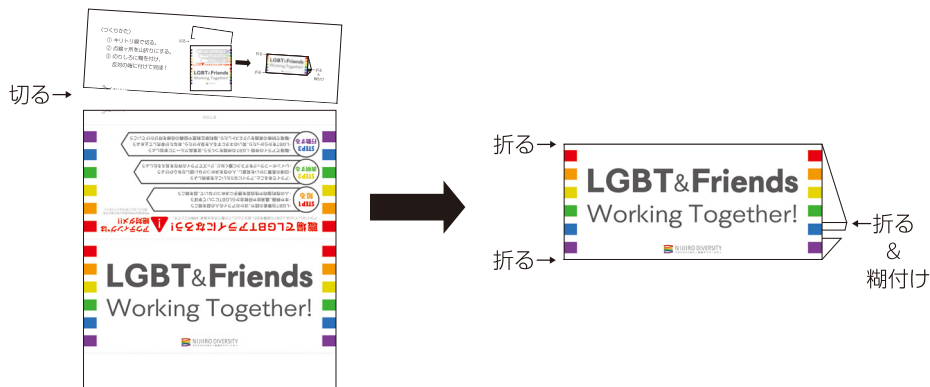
〈つくりかた〉
① キリトリ線で切る。
② 点線ヶ所を山折りにする。
③ のりしろに糊を付け、反対の端に付けて完成！

LGBT&Friends
Working Together!

切る→

LGBT&Friends
Working Together!
NIJIIRO DIVERSITY

折る→
折る→
←折る
&
糊付け

LGBT&Friends
Working Together!
NIJIIRO DIVERSITY